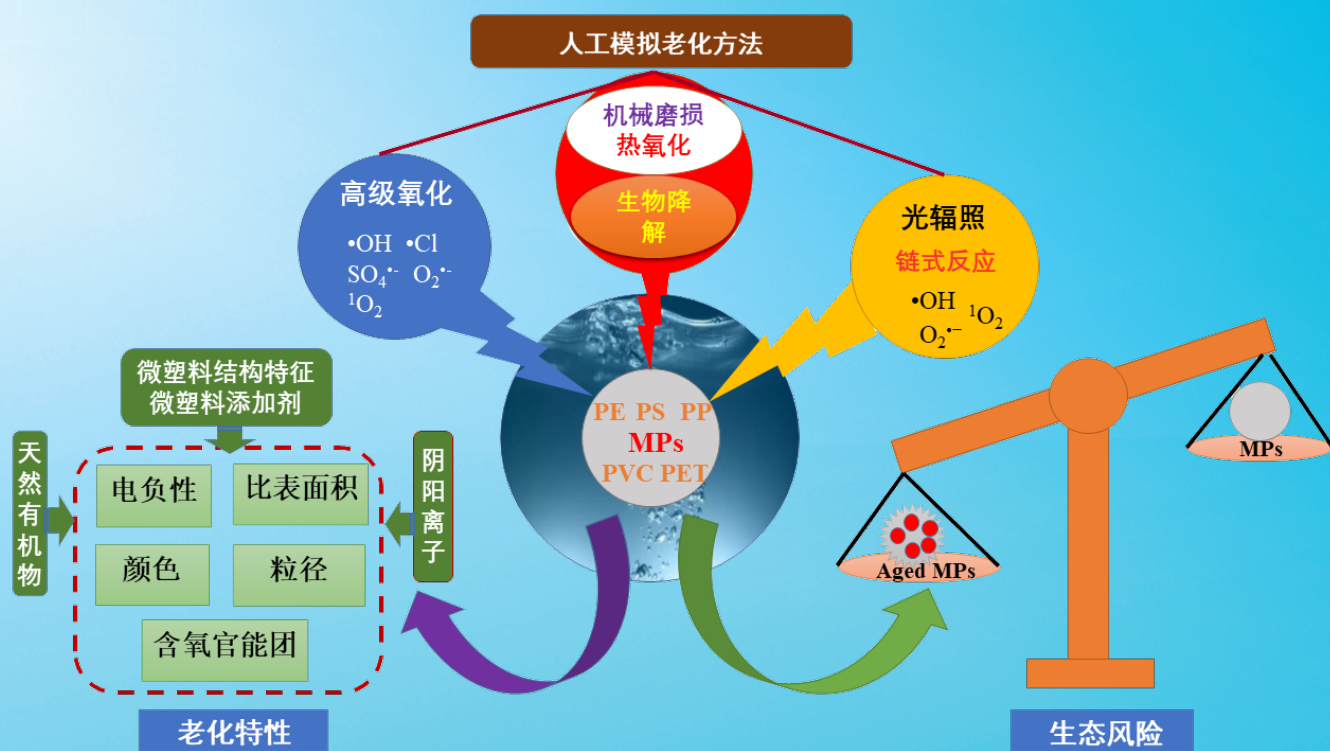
人工模拟老化方法

机械磨损
热氧化
生物降解

高级氧化
•OH •Cl
$SO_4^{\bullet-}$ $O_2^{\bullet-}$
$^1O_2$

光辐照
链式反应
•OH $^1O_2$
$O_2^{\bullet-}$

PE PS PP
MPs
PVC PET

微塑料结构特征
微塑料添加剂

天然有机物

阴阳离子

电负性
比表面积
颜色
粒径
含氧官能团

MPs
Aged MPs

老化特性

生态风险